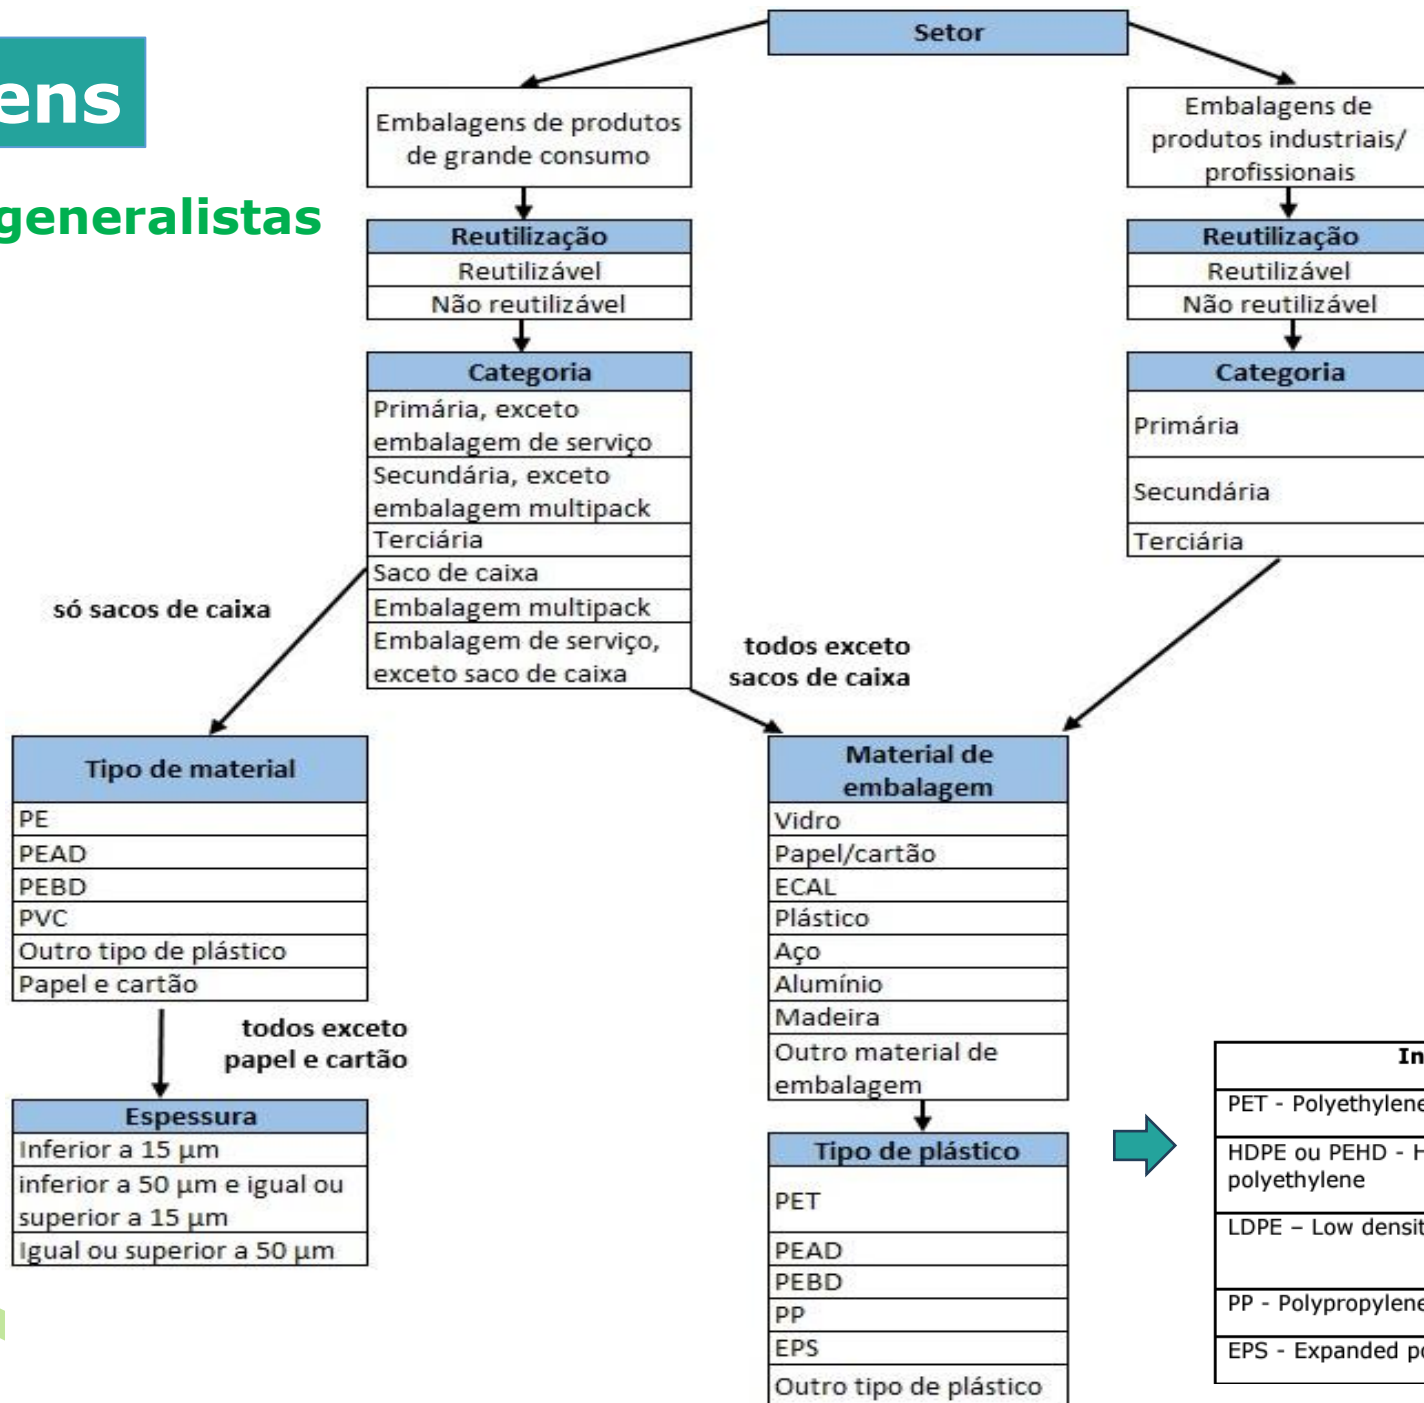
ens

generalistas

Setor

Embalagens de produtos de grande consumo

Reutilização
Reutilizável
Não reutilizável

Categoria
Primária, exceto embalagem de serviço
Secundária, exceto embalagem multipack
Terciária
Saco de caixa
Embalagem multipack
Embalagem de serviço, exceto saco de caixa

Embalagens de produtos industriais/ profissionais

Reutilização
Reutilizável
Não reutilizável

Categoria
Primária
Secundária
Terciária

só sacos de caixa

todos exceto sacos de caixa

Tipo de material
PE
PEAD
PEBD
PVC
Outro tipo de plástico
Papel e cartão

todos exceto papel e cartão

Espessura
Inferior a 15 µm
inferior a 50 µm e igual ou superior a 15 µm
Igual ou superior a 50 µm

Material de embalagem
Vidro
Papel/cartão
ECAL
Plástico
Aço
Alumínio
Madeira
Outro material de embalagem

Tipo de plástico
PET
PEAD
PEBD
PP
EPS
Outro tipo de plástico

In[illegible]
PET - Polyethylene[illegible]
HDPE ou PEHD - H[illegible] polyethylene
LDPE – Low densit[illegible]
PP - Polypropylene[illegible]
EPS - Expanded p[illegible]